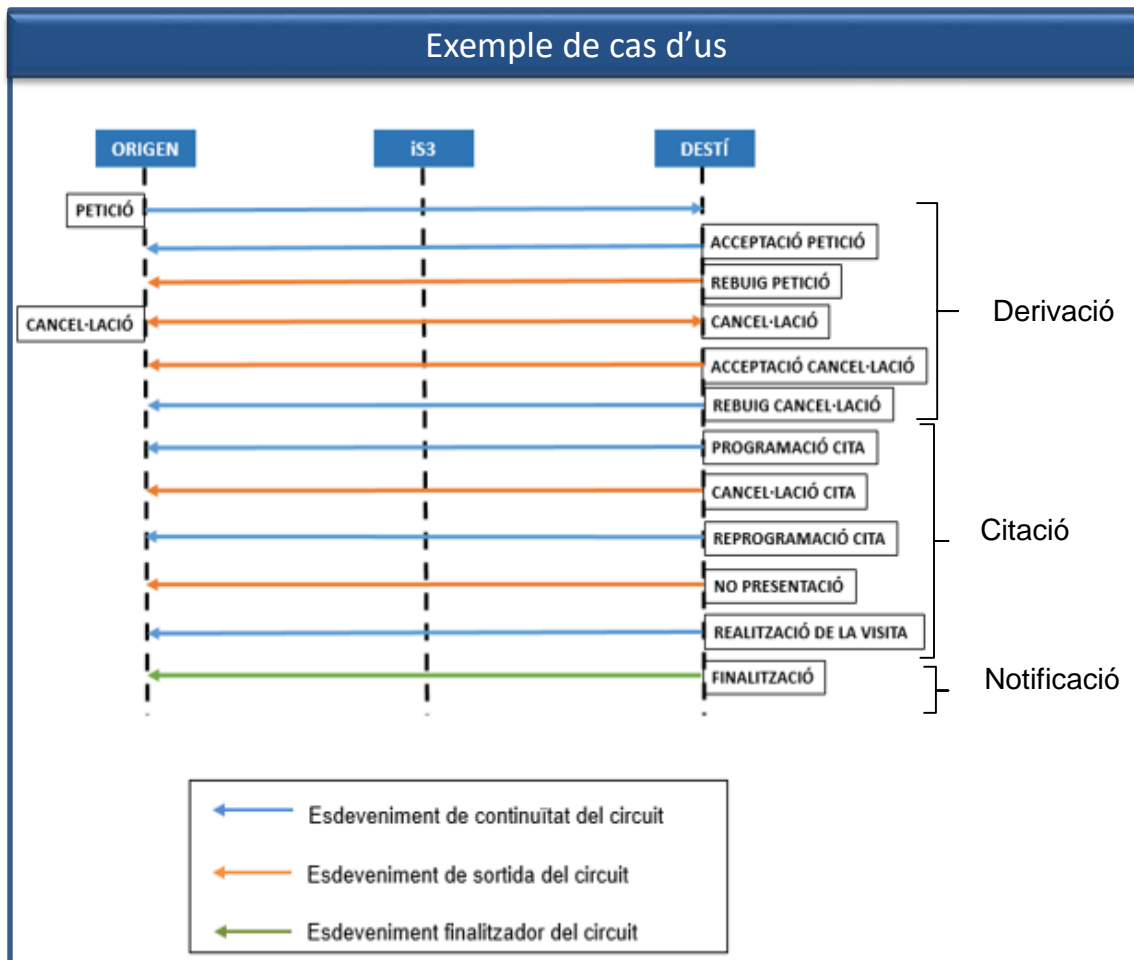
Exemple de cas d'us

ORIGEN
iS3
DESTÍ

PETICIÓ
ACCEPTACIÓ PETICIÓ
REBUIG PETICIÓ
CANCEL·LACIÓ
CANCEL·LACIÓ
ACCEPTACIÓ CANCEL·LACIÓ
REBUIG CANCEL·LACIÓ
PROGRAMACIÓ CITA
CANCEL·LACIÓ CITA
REPROGRAMACIÓ CITA
NO PRESENTACIÓ
REALITZACIÓ DE LA VISITA
FINALITZACIÓ

Derivació
Citació
Notificació

Esdeveniment de continuïtat del circuit
Esdeveniment de sortida del circuit
Esdeveniment finalitzador del circuit